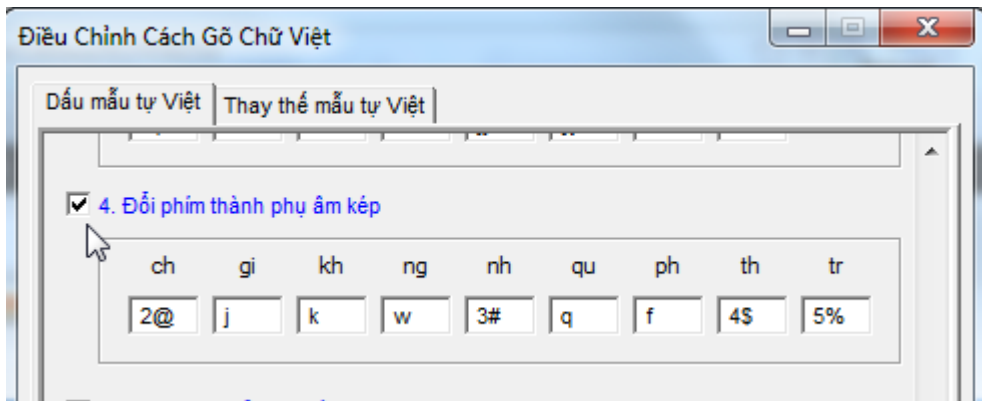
Điều Chỉnh Cách Gõ Chữ Việt

Dấu mẫu tự Việt | Thay thế mẫu tự Việt

4. Đổi phím thành phụ âm kép

| ch | gi | kh | ng | nh | qu | ph | th | tr |
|---|---|---|---|---|---|---|---|---|
| 2@ | j | k | w | 3# | q | f | 4$ | 5% |